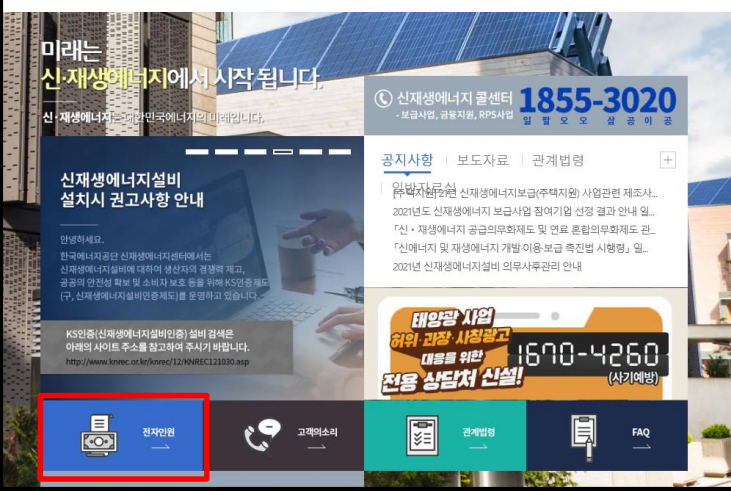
미래는
신·재생에너지에서 시작 됩니다.

신·재생에너지는 대한민국에너지의 미래입니다.

신재생에너지설비
설치시 권고사항 안내

안녕하세요.
한국에너지공단 신재생에너지센터에서는 신재생에너지설비에 대하여 생산자의 경쟁력 제고, 공공의 안전성 확보 및 소비자 보호 등을 위해 KS인증제도 (구, 신재생에너지설비인증제도)를 운영하고 있습니다.

KS인증(신재생에너지설비인증) 설비 검색은
아래의 사이트 주소를 참고하여 주시기 바랍니다.
http://www.knrec.or.kr/knrec/12/KNREC121030.asp

신재생에너지 콜센터
- 보급사업, 금융지원, RPS사업
1855-3020
일 팔 오 오 삼 공 이 공

공지사항 | 보도자료 | 관계법령 | 일반자료실

[주택지원] 2021 신재생에너지보급(주택지원) 사업관련 제조사...
2021년도 신재생에너지 보급사업 참여기업 선정 결과 안내 일...
「신·재생에너지 공급의무화제도 및 연료 혼합의무화제도 관...
「신에너지 및 재생에너지 개발·이용·보급 촉진법 시행령」 일...
2021년 신재생에너지설비 의무사후관리 안내

태양광 사업
허위·과장·사칭광고
대응을 위한
전용 상담처 신설!
1670-4260
(사기예방)

전자민원
고객의소리
관계법령
FAQ